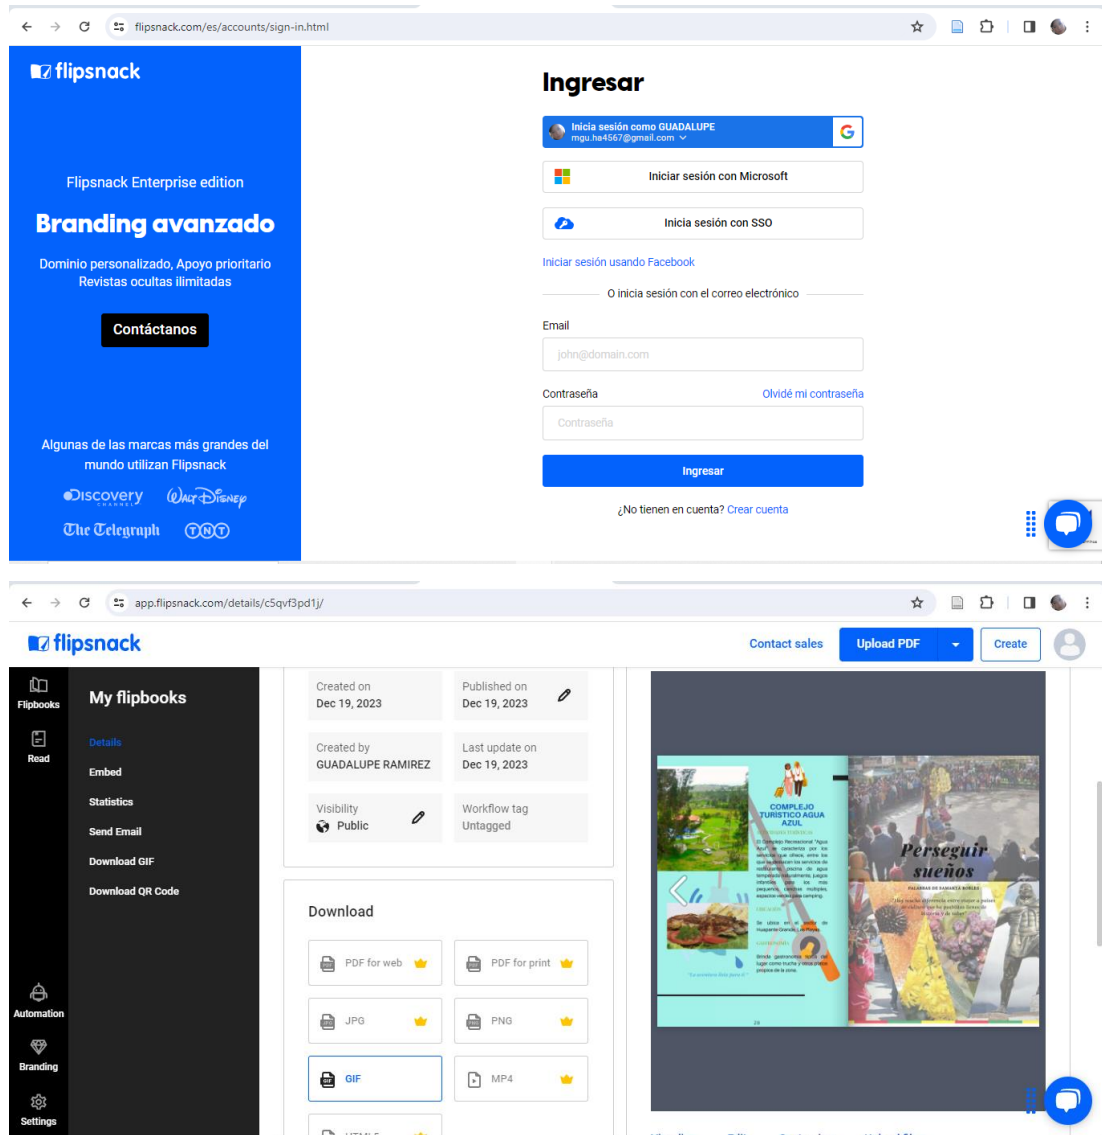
flipsnack.com/es/accounts/sign-in.html

flipsnack

Flipsnack Enterprise edition

Branding avanzado

Dominio personalizado, Apoyo prioritario
Revistas ocultas ilimitadas

Contáctanos

Algunas de las marcas más grandes del mundo utilizan Flipsnack

Discovery CHANNEL Walt Disney
The Telegraph TNT

Ingresar

Inicia sesión como GUADALUPE
mgu.ha4567@gmail.com

Iniciar sesión con Microsoft

Inicia sesión con SSO

Iniciar sesión usando Facebook

O inicia sesión con el correo electrónico

Email
john@domain.com

Contraseña
Olvidé mi contraseña
Contraseña

Ingresar

¿No tienen en cuenta? Crear cuenta

app.flipsnack.com/details/c5qvf3pd1j/

flipsnack

Contact sales
Upload PDF
Create

Flipbooks
Read
Automation
Branding
Settings

My flipbooks

Details
Embed
Statistics
Send Email
Download GIF
Download QR Code

Created on
Dec 19, 2023

Published on
Dec 19, 2023

Created by
GUADALUPE RAMIREZ

Last update on
Dec 19, 2023

Visibility
Public

Workflow tag
Untagged

Download

PDF for web
PDF for print
JPG
PNG
GIF
MP4

COMPLEJO TURISTICO AGUA AZUL

Perseguir sueños

PALABRAS DE SAMANTA ROBLES